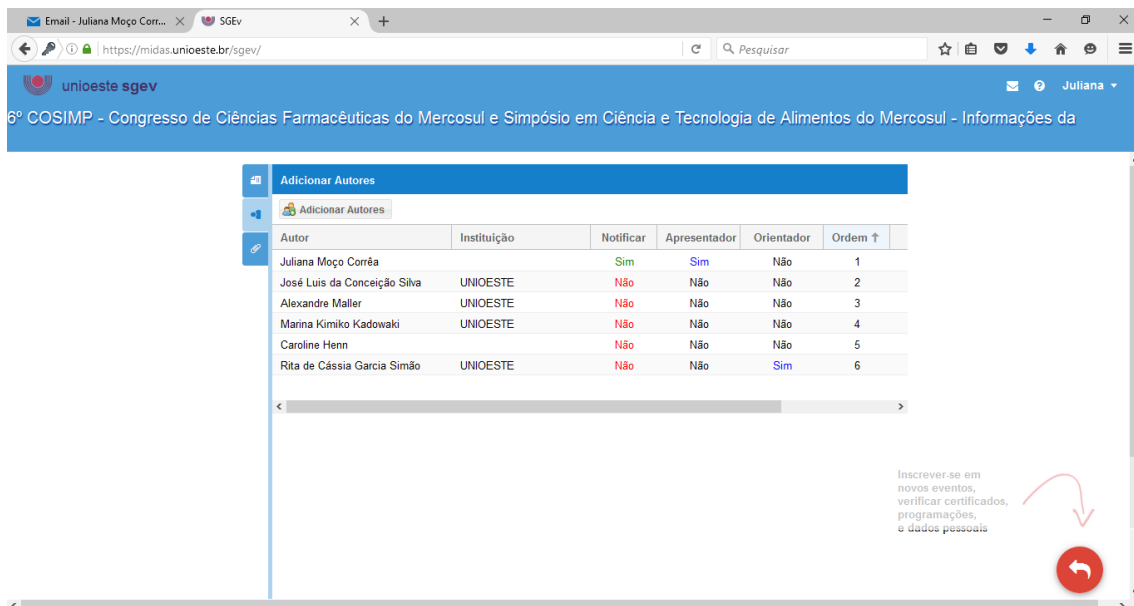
Email - Juliana Moço Corr...
SGEv
https://midas.unioeste.br/sgev/
Pesquisar

unioeste sgev
Juliana

6º COSIMP - Congresso de Ciências Farmacêuticas do Mercosul e Simpósio em Ciência e Tecnologia de Alimentos do Mercosul - Informações da

Adicionar Autores

Adicionar Autores

| Autor | Instituição | Notificar | Apresentador | Orientador | Ordem |
|---|---|---|---|---|---|
| Juliana Moço Corrêa | | Sim | Sim | Não | 1 |
| José Luis da Conceição Silva | UNIOESTE | Não | Não | Não | 2 |
| Alexandre Maller | UNIOESTE | Não | Não | Não | 3 |
| Marina Kimiko Kadowaki | UNIOESTE | Não | Não | Não | 4 |
| Caroline Henn | | Não | Não | Não | 5 |
| Rita de Cássia Garcia Simão | UNIOESTE | Não | Não | Sim | 6 |

Inscrever-se em novos eventos, verificar certificados, programações, e dados pessoais